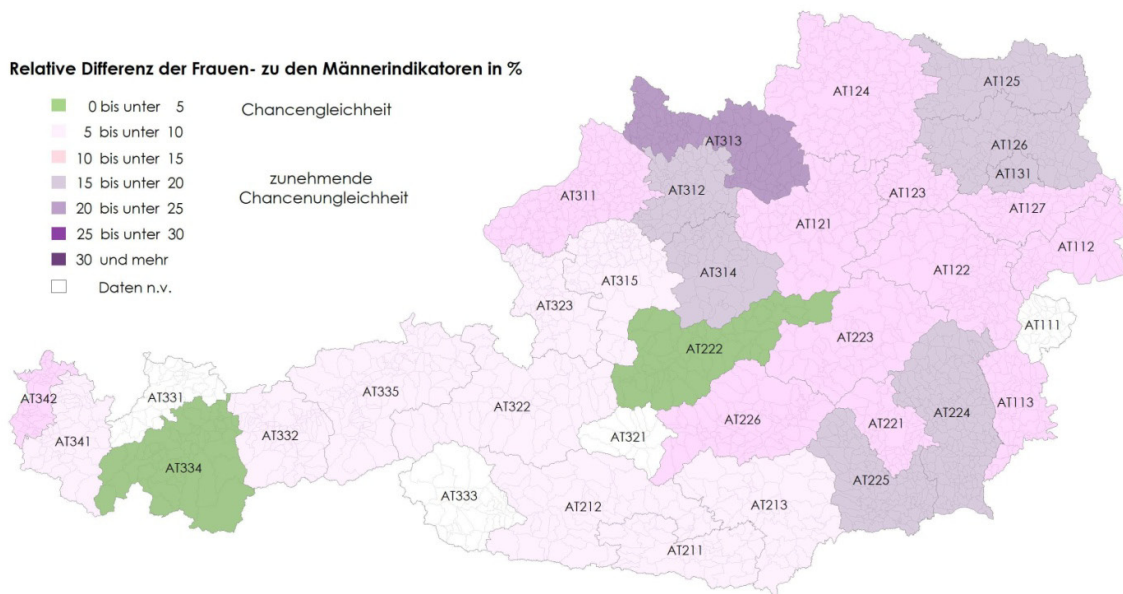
Relative Differenz der Frauen- zu den Männerindikatoren in %

0 bis unter 5
5 bis unter 10
10 bis unter 15
15 bis unter 20
20 bis unter 25
25 bis unter 30
30 und mehr
Daten n.v.

Chancengleichheit

zunehmende Chancenungleichheit

AT124
AT125
AT313
AT126
AT131
AT312
AT311
AT123
AT127
AT121
AT112
AT314
AT122
AT315
AT323
AT111
AT222
AT223
AT342
AT331
AT335
AT322
AT224
AT113
AT226
AT221
AT341
AT332
AT321
AT334
AT225
AT333
AT212
AT213
AT211